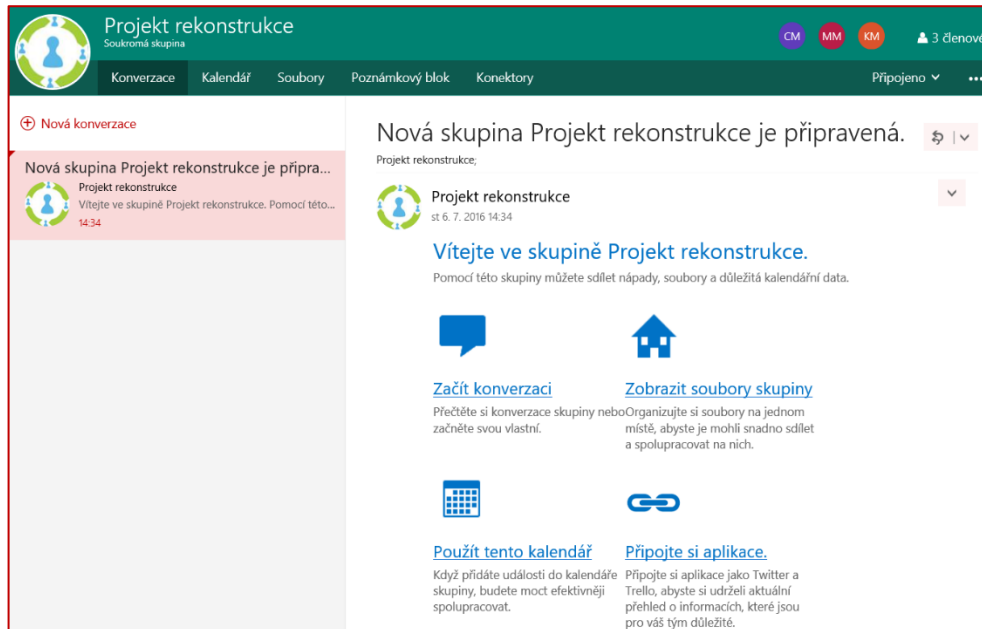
Projekt rekonstrukce
Soukromá skupina

CM MM KM 3 členové

Konverzace Kalendář Soubory Poznámkový blok Konektory Připojeno ...

Nová konverzace

Nová skupina Projekt rekonstrukce je připra...
Projekt rekonstrukce
Vítejte ve skupině Projekt rekonstrukce. Pomocí této...
14:34

Nová skupina Projekt rekonstrukce je připravená.
Projekt rekonstrukce;

Projekt rekonstrukce
st 6. 7. 2016 14:34

Vítejte ve skupině Projekt rekonstrukce.
Pomocí této skupiny můžete sdílet nápady, soubory a důležitá kalendářní data.

Začít konverzaci
Přečtěte si konverzace skupiny nebo začněte svou vlastní.

Zobrazit soubory skupiny
Organizujte si soubory na jednom místě, abyste je mohli snadno sdílet a spolupracovat na nich.

Použít tento kalendář
Když přidáte události do kalendáře skupiny, budete moct efektivněji spolupracovat.

Připojte si aplikace.
Připojte si aplikace jako Twitter a Trello, abyste si udrželi aktuální přehled o informacích, které jsou pro váš tým důležité.